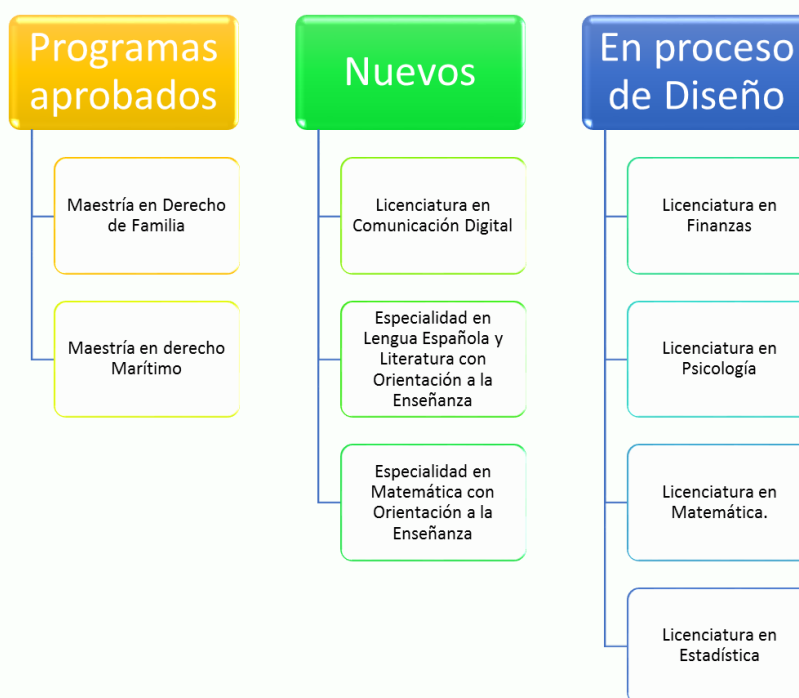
Programas aprobados

Maestría en Derecho de Familia

Maestría en derecho Marítimo

Nuevos

Licenciatura en Comunicación Digital

Especialidad en Lengua Española y Literatura con Orientación a la Enseñanza

Especialidad en Matemática con Orientación a la Enseñanza

En proceso de Diseño

Licenciatura en Finanzas

Licenciatura en Psicología

Licenciatura en Matemática.

Licenciatura en Estadística